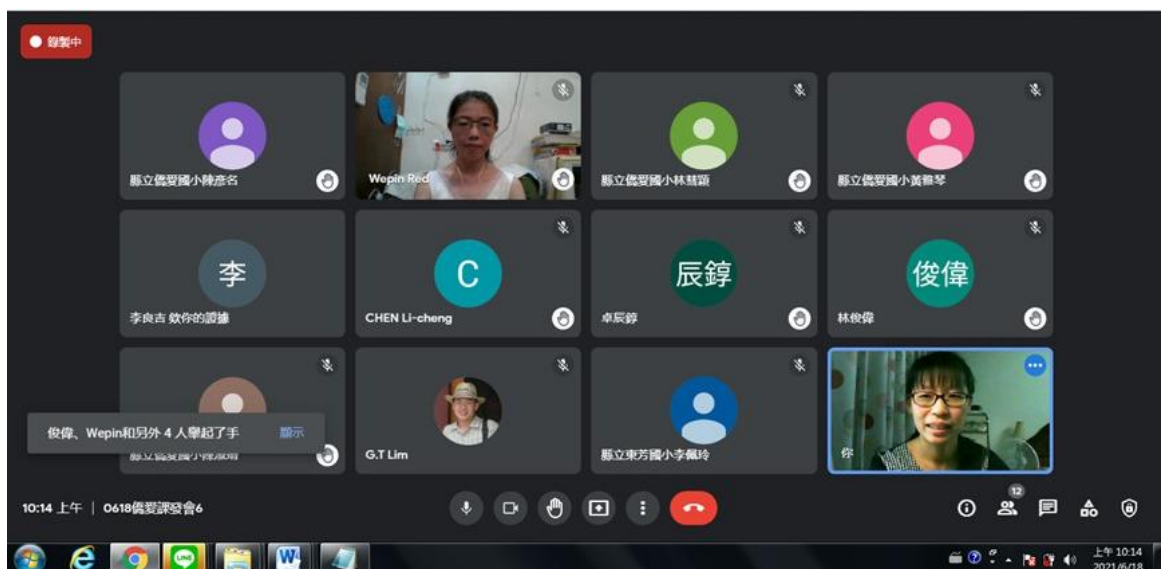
錄製中

縣立僑愛國小陳彥名

Wepin Red

縣立僑愛國小林慧穎

縣立僑愛國小黃雅琴

李

李良吉 欽你的證據

C

CHEN Li-cheng

辰錞

卓辰錞

俊偉

林俊偉

俊偉、Wepin和另外 4 人舉起了手

顯示

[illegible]

G.T Lim

縣立東芳國小李佩玲

你

10:14 上午 | 0618僑愛課發會6

12

上午 10:14
2021/6/18